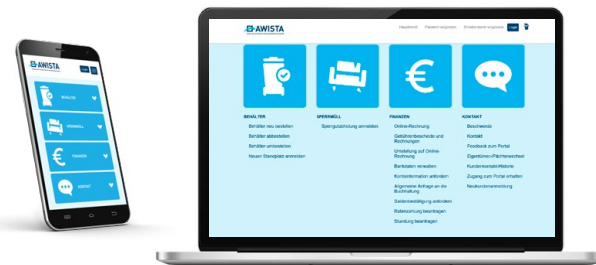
AWISTA

BEHÄLTER

SPERRMÜLL

FINANZEN

KONTAKT

AWISTA

Hauptseite Passwort vergessen Einmalpasswort vergessen Login

BEHÄLTER
Behälter neu bestellen
Behälter abbestellen
Behälter umbestellen
Neuen Standplatz anmelden

SPERRMÜLL
Sperrgutabholung anmelden

FINANZEN
Online-Rechnung
Gebührenbescheide und Rechnungen
Umstellung auf Online-Rechnung
Bankdaten verwalten
Kontoinformation anfordern
Allgemeine Anfrage an die Buchhaltung
Saldenbestätigung anfordern
Ratenzahlung beantragen
Stundung beantragen

KONTAKT
Beschwerde
Kontakt
Feedback zum Portal
Eigentümer-/Pächterwechsel
Kundenkontakt-Historie
Zugang zum Portal erhalten
Neukundenanmeldung